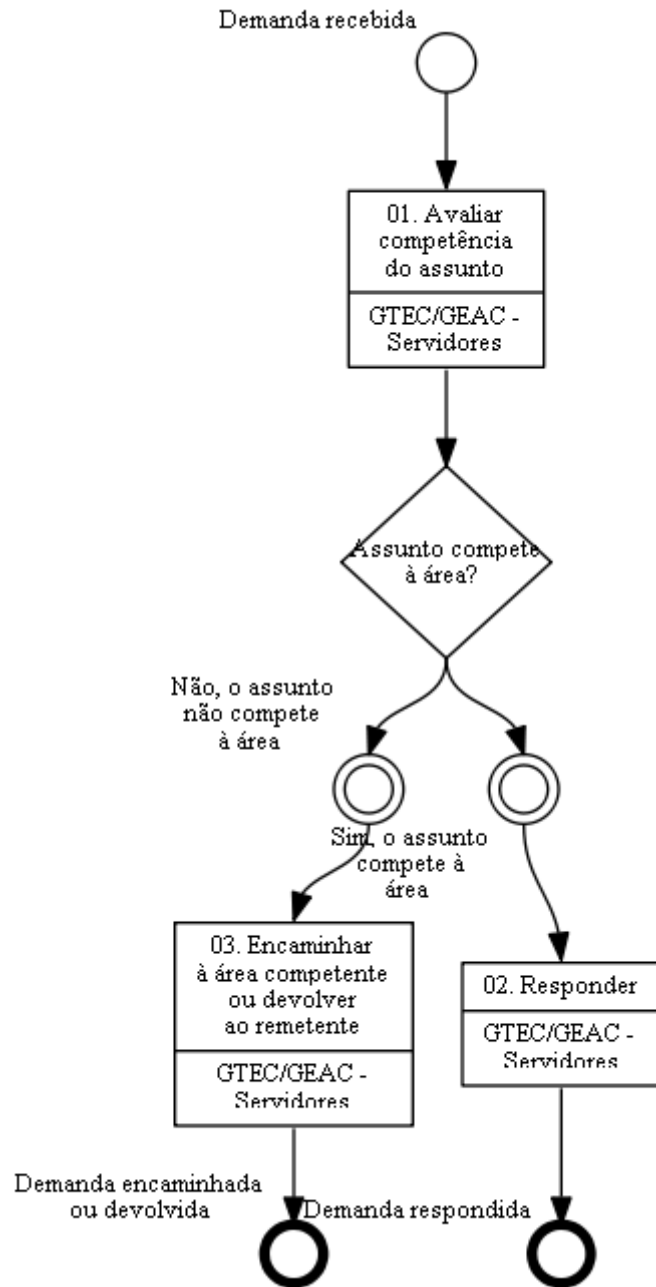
Demanda recebida

01. Avaliar competência do assunto

GTEC/GEAC - Servidores

Assunto compete à área?

Não, o assunto não compete à área

Sim, o assunto compete à área

03. Encaminhar à área competente ou devolver ao remetente

GTEC/GEAC - Servidores

02. Responder

GTEC/GEAC - Servidores

Demanda encaminhada ou devolvida

Demanda respondida